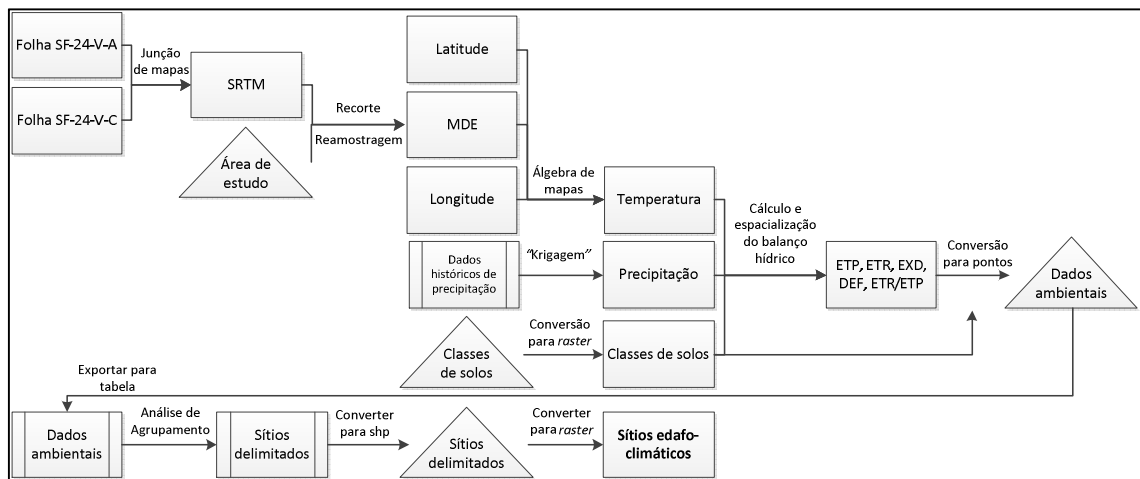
Folha SF-24-V-A

Folha SF-24-V-C

Junção de mapas

SRTM

Área de estudo

Recorte

Reamostragem

Latitude

MDE

Longitude

Álgebra de mapas

Temperatura

Dados históricos de precipitação

"Krigagem"

Precipitação

Cálculo e espacialização do balanço hídrico

ETP, ETR, EXD, DEF, ETR/ETP

Conversão para pontos

Dados ambientais

Classes de solos

Conversão para *raster*

Classes de solos

Exportar para tabela

Dados ambientais

Análise de Agrupamento

Sítios delimitados

Converter para shp

Sítios delimitados

Converter para *raster*

**Sítios edafo-climáticos**